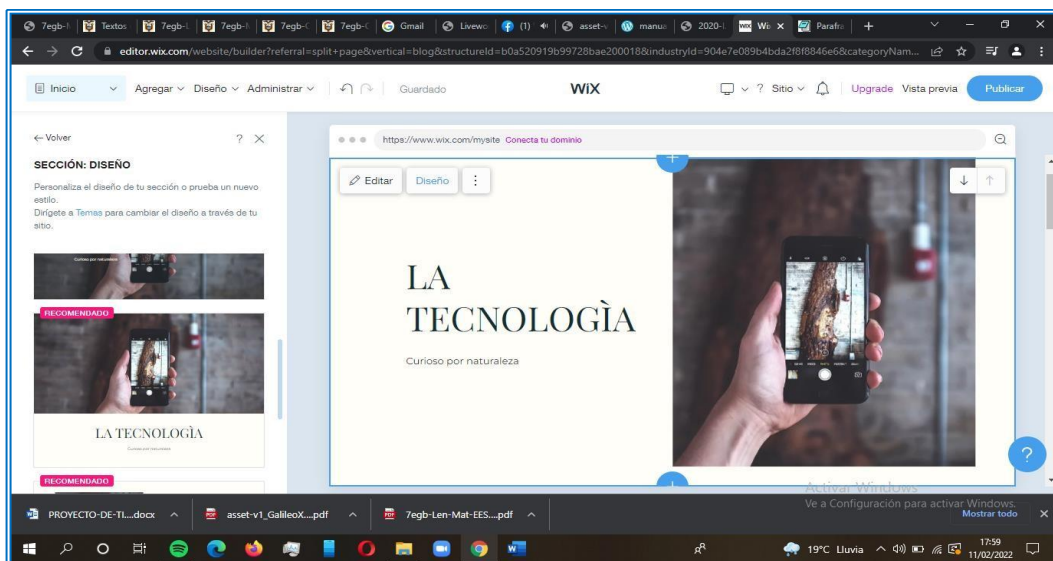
7egb-| Textos 7egb-| 7egb-| 7egb-( 7egb-( Gmail Livewo (1) asset-v manua 2020-| Wi× Parafra +

editor.wix.com/website/builder?referral=split+page&vertical=blog&structureId=b0a520919b99728bae200018&industryId=904e7e089b4bda2f8f8846e6&categoryNam...

Inicio Agregar Diseño Administrar Guardado WiX ? Sitio Upgrade Vista previa Publicar

← Volver ? ×

SECCIÓN: DISEÑO

Personaliza el diseño de tu sección o prueba un nuevo estilo.
Dirígete a Temas para cambiar el diseño a través de tu sitio.

Curioso por naturaleza

RECOMENDADO

LA TECNOLOGÌA

Curioso por naturaleza

RECOMENDADO

https://www.wix.com/mysite Conecta tu dominio

Editar Diseño

LA TECNOLOGÌA

Curioso por naturaleza

Activar Windows
Ve a Configuración para activar Windows.

PROYECTO-DE-TI....docx asset-v1_GalileoX....pdf 7egb-Len-Mat-EES....pdf Mostrar todo

19°C Lluvia 17:59 11/02/2022